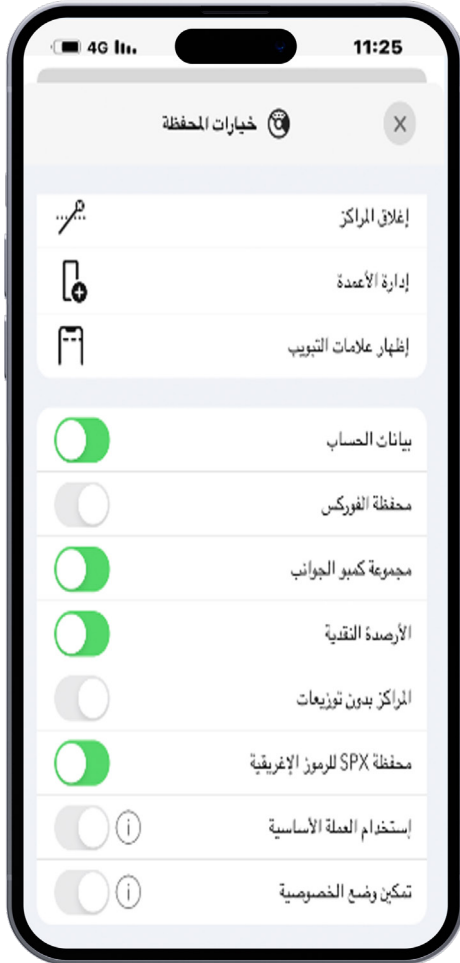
4G
11:25

خيارات المحفظة

إغلاق المراكز
إدارة الأعمدة
إظهار علامات التبويب

بيانات الحساب
محفظة الفوركس
مجموعة كمبو الجوانب
الأرصدة النقدية
المراكز بدون توزيعات
محفظة SPX للرموز الإغريقية
إستخدام العملة الأساسية
تمكين وضع الخصوصية